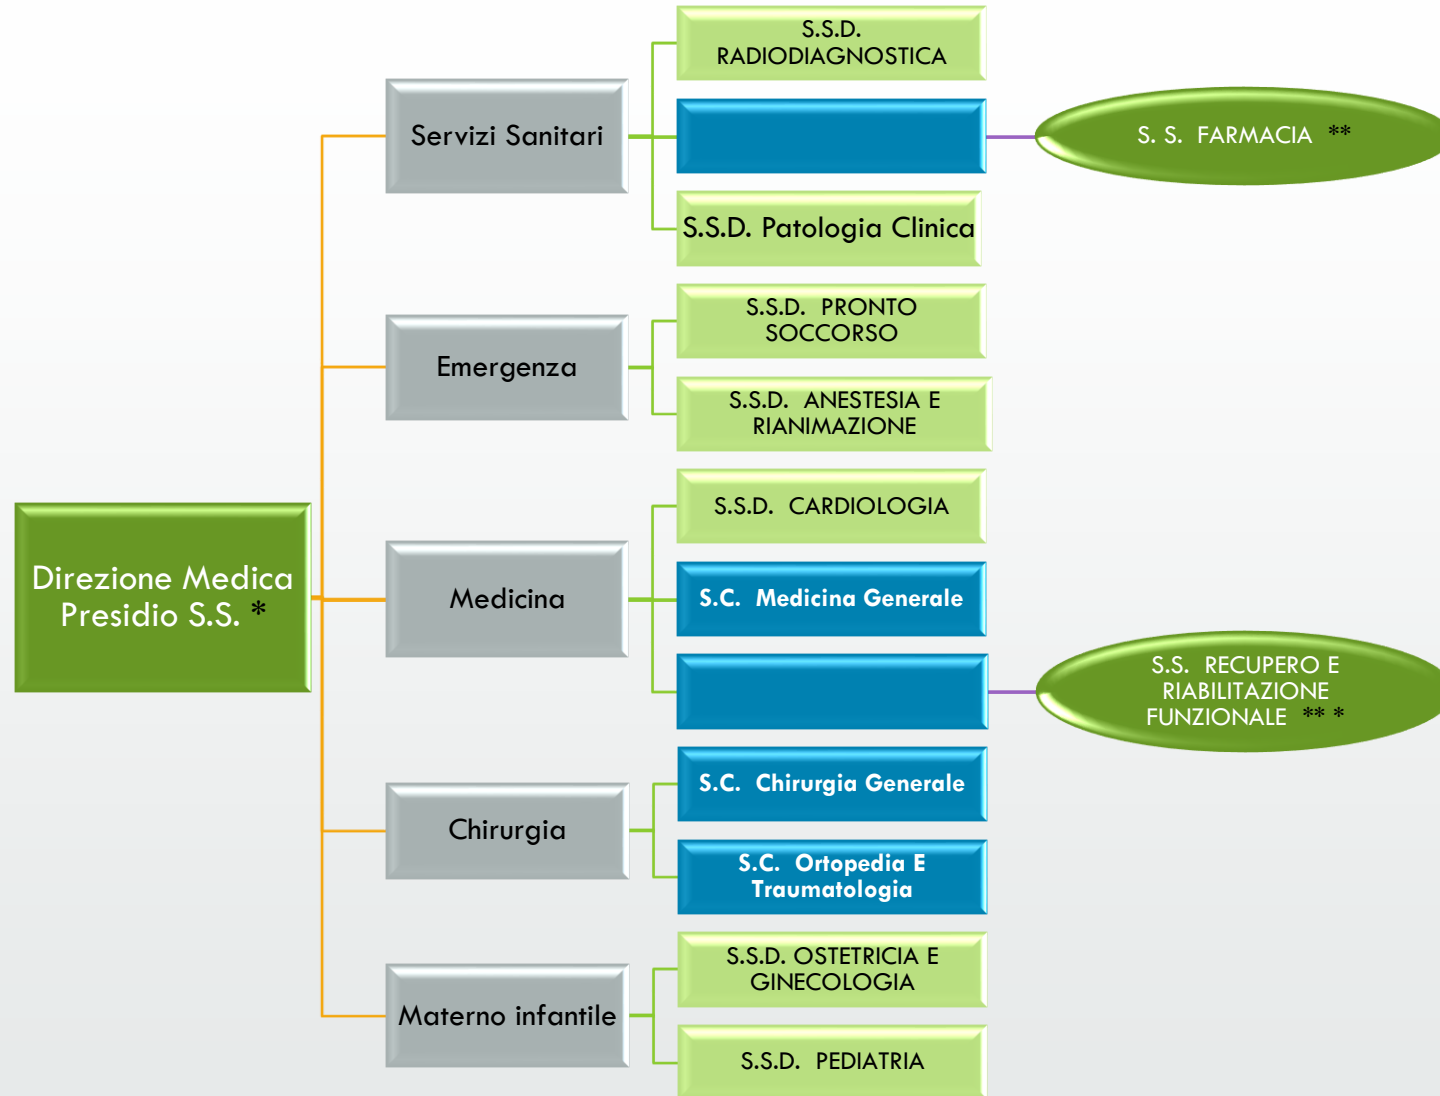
Direzione Medica Presidio S.S. *

Servizi Sanitari

S.S.D. RADIODIAGNOSTICA

S. S. FARMACIA **

S.S.D. Patologia Clinica

Emergenza

S.S.D. PRONTO SOCCORSO

S.S.D. ANESTESIA E RIANIMAZIONE

Medicina

S.S.D. CARDIOLOGIA

S.C. Medicina Generale

S.S. RECUPERO E RIABILITAZIONE FUNZIONALE ** *

Chirurgia

S.C. Chirurgia Generale

S.C. Ortopedia E Traumatologia

Materno infantile

S.S.D. OSTETRICIA E GINECOLOGIA

S.S.D. PEDIATRIA